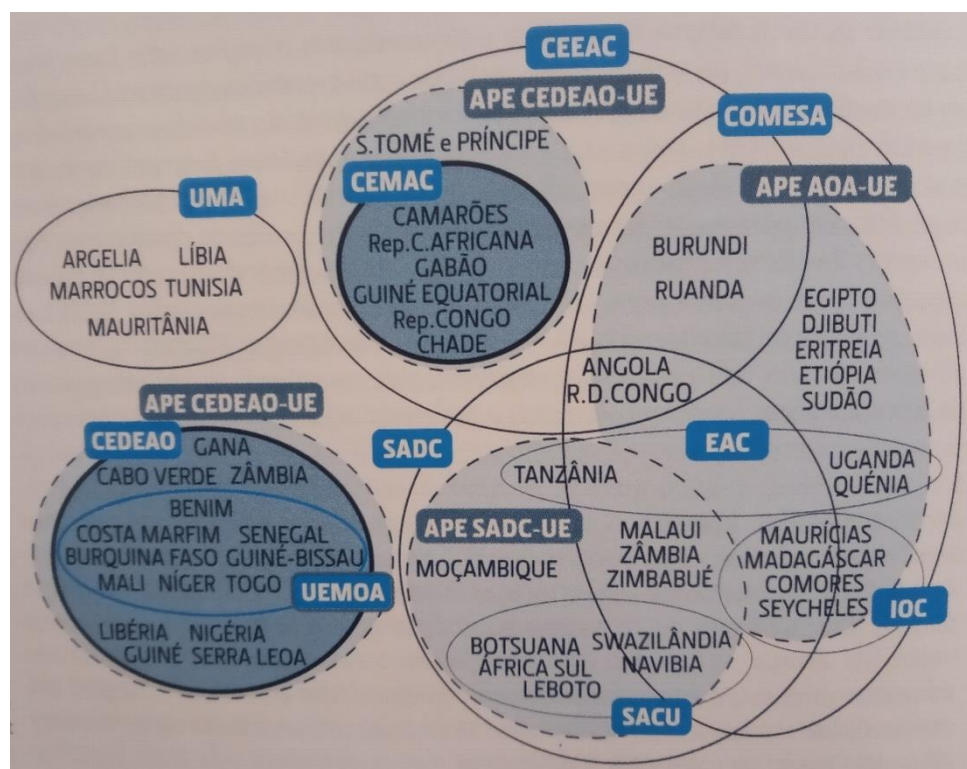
CEEAC

APE CEDEAO-UE

S.TOMÉ e PRÍNCIPE

CEMAC

CAMARÕES
Rep.C.AFRICANA
GABÃO
GUINÉ EQUATORIAL
Rep.CONGO
CHADE

COMESA

APE AOA-UE

BURUNDI
RUANDA

EGIPTO
DJIBUTI
ERITREIA
ETIÓPIA
SUDÃO

UMA

ARGELIA LÍBIA
MARROCOS TUNISIA
MAURITÂNIA

ANGOLA
R.D.CONGO

APE CEDEAO-UE

CEDEAO GANA
CABO VERDE ZÂMBIA
BENIM
COSTA MARFIM SENEGAL
BURQUINA FASO GUINÉ-BISSAU
MALI NÍGER TOGO
UEMOA
LIBÉRIA NIGÉRIA
GUINÉ SERRA LEOA

SADC

EAC

TANZÂNIA

UGANDA
QUÉNIA

APE SADC-UE

MOÇAMBIQUE

MALAUI
ZÂMBIA
ZIMBABUÉ

MAURÍCIAS
MADAGÁSCAR
COMORES
SEYCHELES

IOC

BOTSUANA SWAZILÂNDIA
ÁFRICA SUL NAVIBIA
LEBOTO

SACU